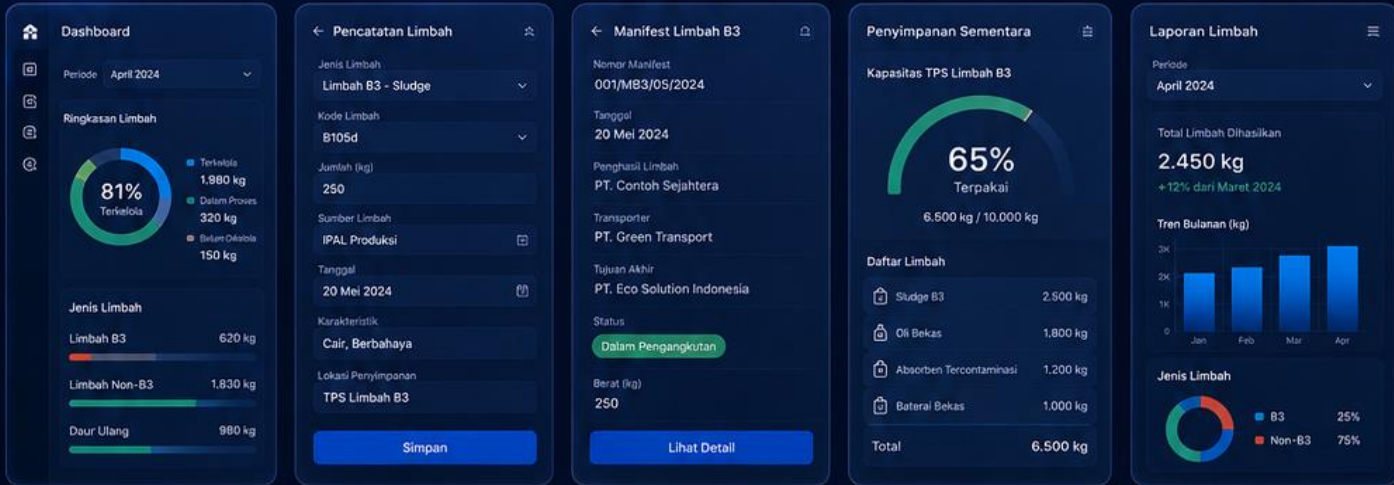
Dashboard

Periode April 2024

Ringkasan Limbah

81%
Terkelola

Terkelola
1.980 kg
Dalam Proses
320 kg
Belum Dikelola
150 kg

Jenis Limbah

Limbah B3 620 kg

Limbah Non-B3 1.830 kg

Daur Ulang 980 kg

← Pencatatan Limbah

Jenis Limbah
Limbah B3 - Sludge

Kode Limbah
B105d

Jumlah (kg)
250

Sumber Limbah
IPAL Produksi

Tanggal
20 Mei 2024

Karakteristik
Cair, Berbahaya

Lokasi Penyimpanan
TPS Limbah B3

Simpan

← Manifest Limbah B3

Nomor Manifest
001/MB3/05/2024

Tanggal
20 Mei 2024

Penghasil Limbah
PT. Contoh Sejahtera

Transporter
PT. Green Transport

Tujuan Akhir
PT. Eco Solution Indonesia

Status
Dalam Pengangkutan

Berat (kg)
250

Lihat Detail

Penyimpanan Sementara

Kapasitas TPS Limbah B3

65%
Terpakai

6.500 kg / 10.000 kg

Daftar Limbah

Sludge B3 2.500 kg

Oli Bekas 1.800 kg

Absorben Tercontaminasi 1.200 kg

Baterai Bekas 1.000 kg

Total 6.500 kg

Laporan Limbah

Periode
April 2024

Total Limbah Dihasilkan
2.450 kg
+12% dari Maret 2024

Tren Bulanan (kg)
3K
2K
1K
0
Jan Feb Mar Apr

Jenis Limbah

B3 25%
Non-B3 75%